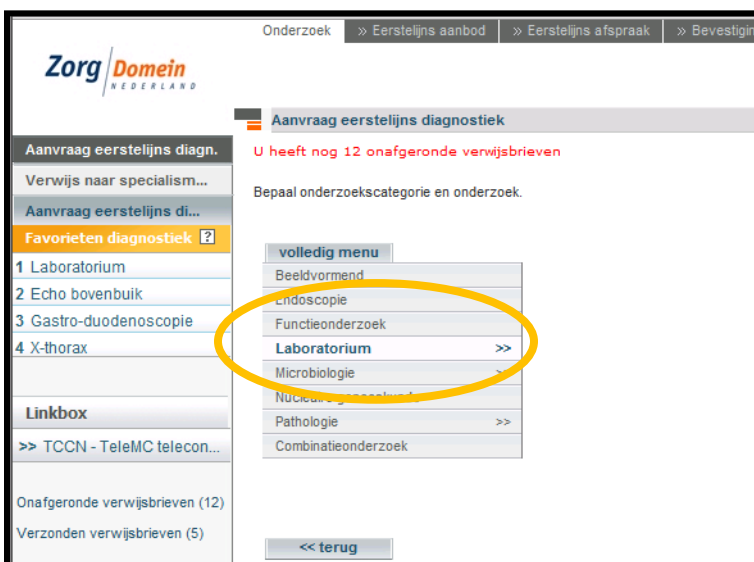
Onderzoek » Eerstelijns aanbod » Eerstelijns afspraak » Bevestig

Zorg Domein
NEDERLAND

Aanvraag eerstelijns diagnostiek

U heeft nog 12 onafgeronde verwijsbrieven

Bepaal onderzoekscategorie en onderzoek.

Aanvraag eerstelijns diagn.
Verwijs naar specialism...
Aanvraag eerstelijns di...
Favorieten diagnostiek ?
1 Laboratorium
2 Echo bovenbuik
3 Gastro-duodenoscopie
4 X-thorax

Linkbox
>> TCCN - TeleMC telecon...

Onafgeronde verwijsbrieven (12)
Verzonden verwijsbrieven (5)

volledig menu
Beeldvormend
Endoscopie
Functieonderzoek
Laboratorium >>
Microbiologie >
Nucl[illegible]
Pathologie >>
Combinatieonderzoek

<< terug